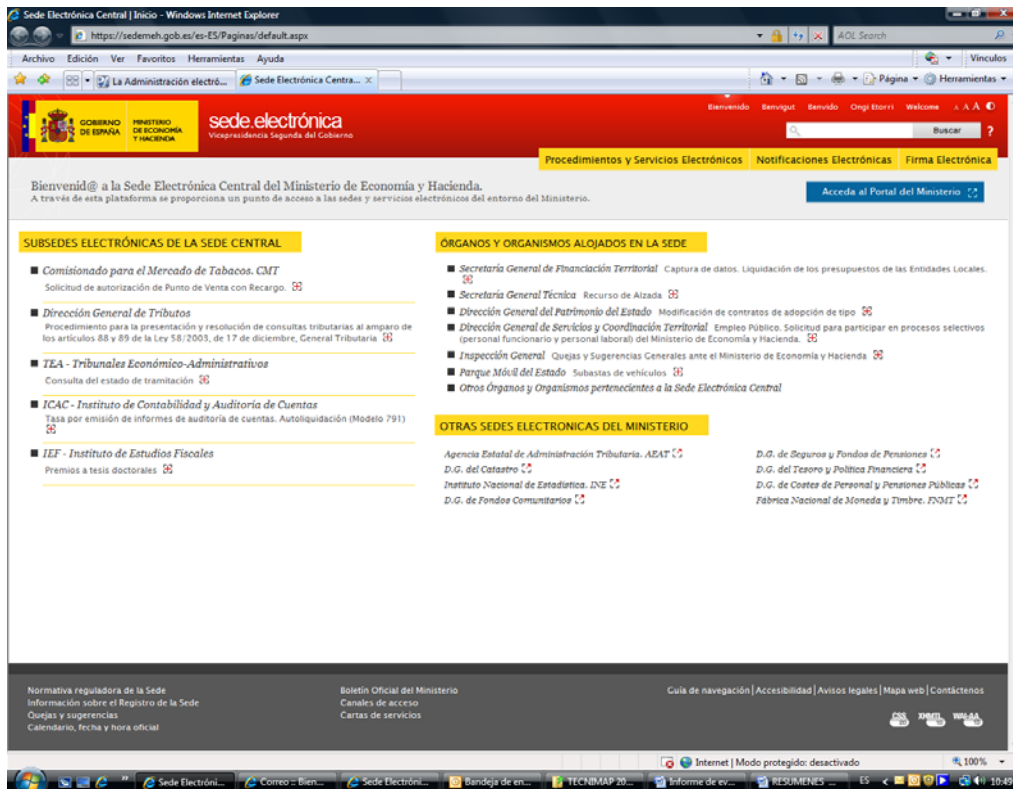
Sede Electrónica Central | Inicio - Windows Internet Explorer

https://sedemeh.gob.es/es-ES/Paginas/default.aspx

AOL Search

Archivo Edición Ver Favoritos Herramientas Ayuda

Vínculos

La Administración electró... Sede Electrónica Centra... ×

Página Herramientas

GOBIERNO DE ESPAÑA MINISTERIO DE ECONOMÍA Y HACIENDA

sede.electrónica
Vicepresidencia Segunda del Gobierno

Bienvenido Benvigut Benvido Ongi Etorri Welcome A A A

Buscar ?

Procedimientos y Servicios Electrónicos Notificaciones Electrónicas Firma Electrónica

Bienvenid@ a la Sede Electrónica Central del Ministerio de Economía y Hacienda.
A través de esta plataforma se proporciona un punto de acceso a las sedes y servicios electrónicos del entorno del Ministerio.

Acceda al Portal del Ministerio

SUBSEDES ELECTRÓNICAS DE LA SEDE CENTRAL

Comisionado para el Mercado de Tabacos. CMT
Solicitud de autorización de Punto de Venta con Recargo.

Dirección General de Tributos
Procedimiento para la presentación y resolución de consultas tributarias al amparo de los artículos 88 y 89 de la Ley 58/2003, de 17 de diciembre, General Tributaria

TEA - Tribunales Económico-Administrativos
Consulta del estado de tramitación

ICAC - Instituto de Contabilidad y Auditoría de Cuentas
Tasa por emisión de informes de auditoría de cuentas. Autoliquidación (Modelo 791)

IEF - Instituto de Estudios Fiscales
Premios a tesis doctorales

ÓRGANOS Y ORGANISMOS ALOJADOS EN LA SEDE

Secretaría General de Financiación Territorial Captura de datos. Liquidación de los presupuestos de las Entidades Locales.

Secretaría General Técnica Recurso de Alzada

Dirección General del Patrimonio del Estado Modificación de contratos de adopción de tipo

Dirección General de Servicios y Coordinación Territorial Empleo Público. Solicitud para participar en procesos selectivos (personal funcionario y personal laboral) del Ministerio de Economía y Hacienda.

Inspección General Quejas y Sugerencias Generales ante el Ministerio de Economía y Hacienda

Parque Móvil del Estado Subastas de vehículos

Otros Órganos y Organismos pertenecientes a la Sede Electrónica Central

OTRAS SEDES ELECTRONICAS DEL MINISTERIO

Agencia Estatal de Administración Tributaria. AEAT
D.G. del Catastro
Instituto Nacional de Estadística. INE
D.G. de Fondos Comunitarios

D.G. de Seguros y Fondos de Pensiones
D.G. del Tesoro y Política Financiera
D.G. de Costes de Personal y Pensiones Públicas
Fábrica Nacional de Moneda y Timbre. FNMT

Normativa reguladora de la Sede
Información sobre el Registro de la Sede
Quejas y sugerencias
Calendario, fecha y hora oficial

Boletín Oficial del Ministerio
Canales de acceso
Cartas de servicios

Guía de navegación | Accesibilidad | Avisos legales | Mapa web | Contáctenos

CSS XHTML WAI-AA

Internet | Modo protegido: desactivado

100%

Sede Electróni... Correo :: Bien... Sede Electróni... Bandeja de en... TECNIMAP 20... Informe de ev... RESUMENES ... ES 10:49